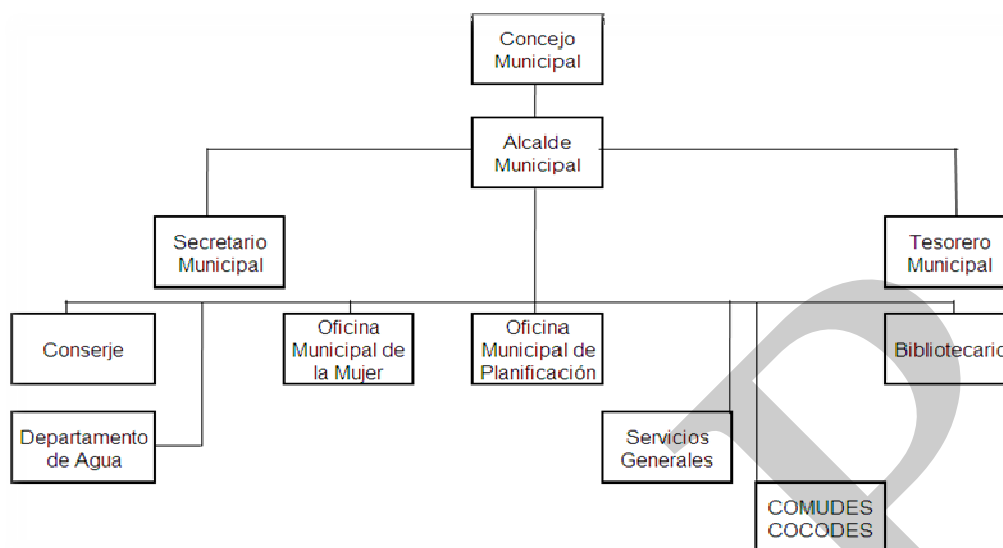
Concejo Municipal

Alcalde Municipal

Secretario Municipal

Tesorero Municipal

Conserje

Oficina Municipal de la Mujer

Oficina Municipal de Planificación

Bibliotecario

Departamento de Agua

Servicios Generales

COMUDES COCODES